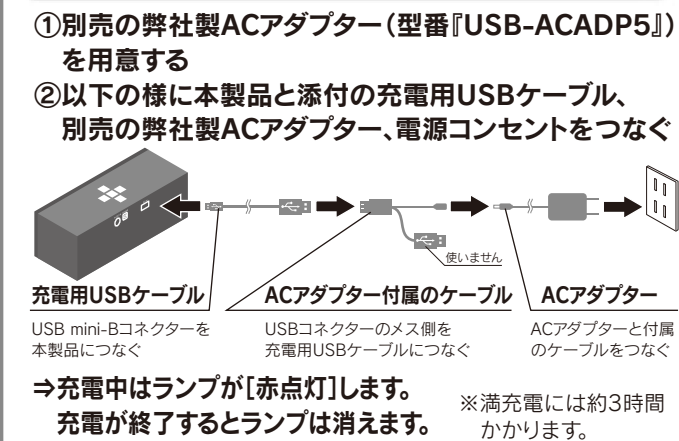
①別売の弊社製ACアダプター(型番『USB-ACADP5』)を用意する
②以下の様に本製品と添付の充電用USBケーブル、別売の弊社製ACアダプター、電源コンセントをつなぐ

使いません

充電用USBケーブル
USB mini-Bコネクターを本製品につなぐ

ACアダプター付属のケーブル
USBコネクターのメス側を充電用USBケーブルにつなぐ

ACアダプター
ACアダプターと付属のケーブルをつなぐ

⇒充電中はランプが[赤点灯]します。
充電が終了するとランプは消えます。

※満充電には約3時間かかります。